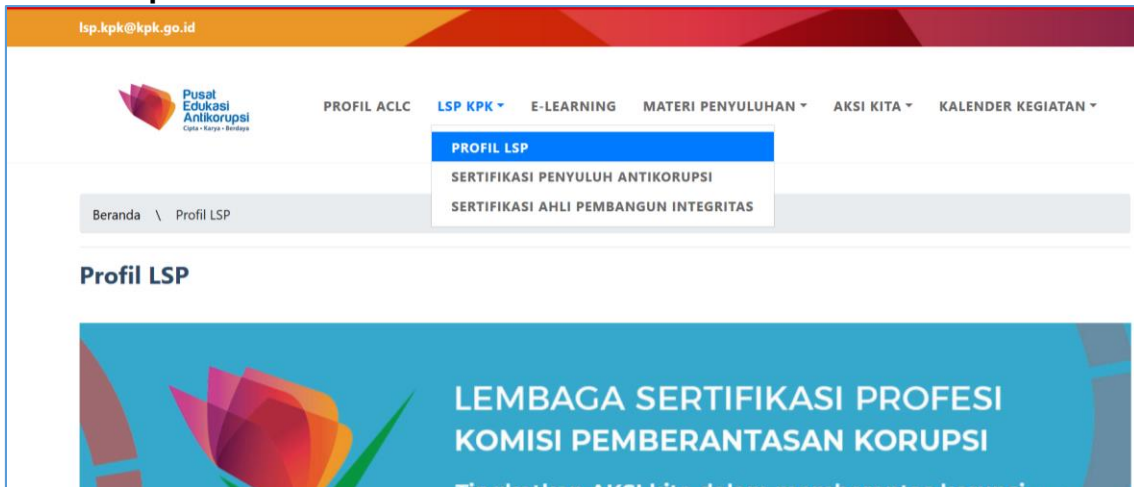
lsp.kpk@kpk.go.id

Pusat Edukasi Antikorupsi
Cipta • Karya • Berdaya

PROFIL ACLC   LSP KPK ▾   E-LEARNING   MATERI PENYULUHAN ▾   AKSI KITA ▾   KALENDER KEGIATAN ▾

PROFIL LSP
SERTIFIKASI PENYULUH ANTIKORUPSI
SERTIFIKASI AHLI PEMBANGUN INTEGRITAS

Beranda \ Profil LSP

Profil LSP

LEMBAGA SERTIFIKASI PROFESI
KOMISI PEMBERANTASAN KORUPSI

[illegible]